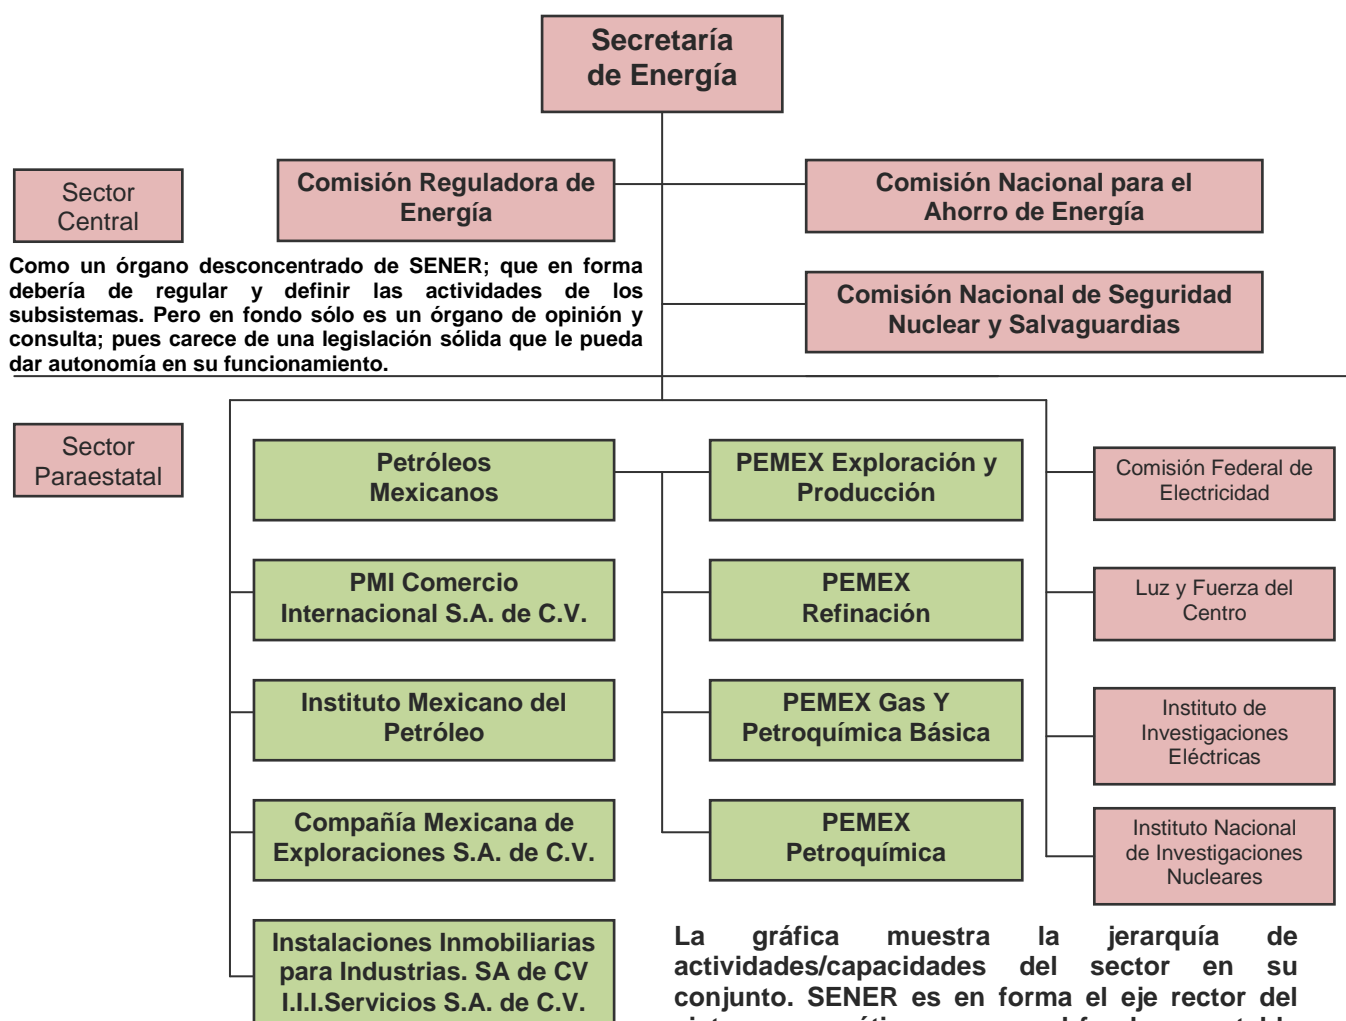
Secretaría de Energía

Sector Central

Comisión Reguladora de Energía

Comisión Nacional para el Ahorro de Energía

Como un órgano desconcentrado de SENER; que en forma debería de regular y definir las actividades de los subsistemas. Pero en fondo sólo es un órgano de opinión y consulta; pues carece de una legislación sólida que le pueda dar autonomía en su funcionamiento.

Comisión Nacional de Seguridad Nuclear y Salvaguardias

Sector Paraestatal

Petróleos Mexicanos

PEMEX Exploración y Producción

Comisión Federal de Electricidad

PMI Comercio Internacional S.A. de C.V.

PEMEX Refinación

Luz y Fuerza del Centro

Instituto Mexicano del Petróleo

PEMEX Gas Y Petroquímica Básica

Instituto de Investigaciones Eléctricas

Compañía Mexicana de Exploraciones S.A. de C.V.

PEMEX Petroquímica

Instituto Nacional de Investigaciones Nucleares

Instalaciones Inmobiliarias para Industrias. SA de CV I.I.I.Servicios S.A. de C.V.

La gráfica muestra la jerarquía de actividades/capacidades del sector en su conjunto. SENER es en forma el eje rector del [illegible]